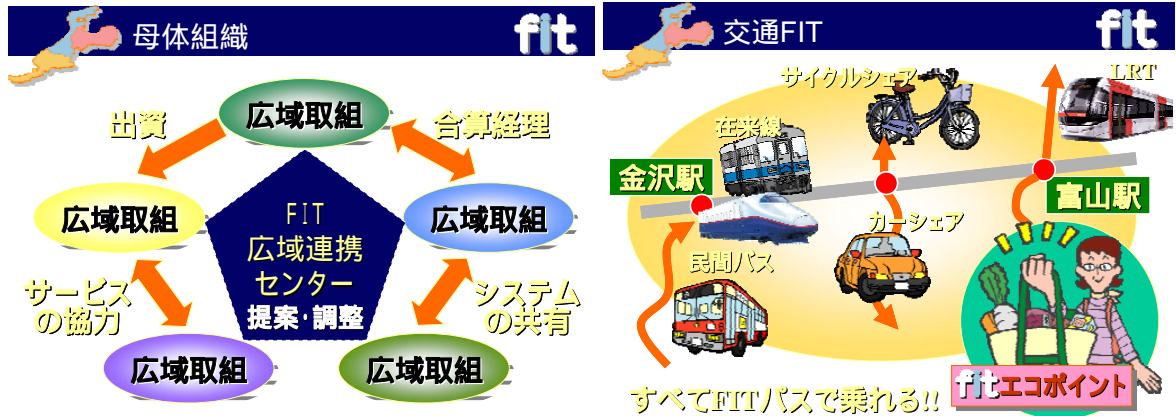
母体組織

fit

広域取組

出資

合算経理

広域取組

広域取組

FIT
広域連携
センター
提案・調整

サービスの協力

システムの共有

広域取組

広域取組

交通FIT

fit

サイクルシェア

LRT

在来線

金沢駅

富山駅

カーシェア

民間バス

すべてFITパスで乗れる!!

fitエコポイント